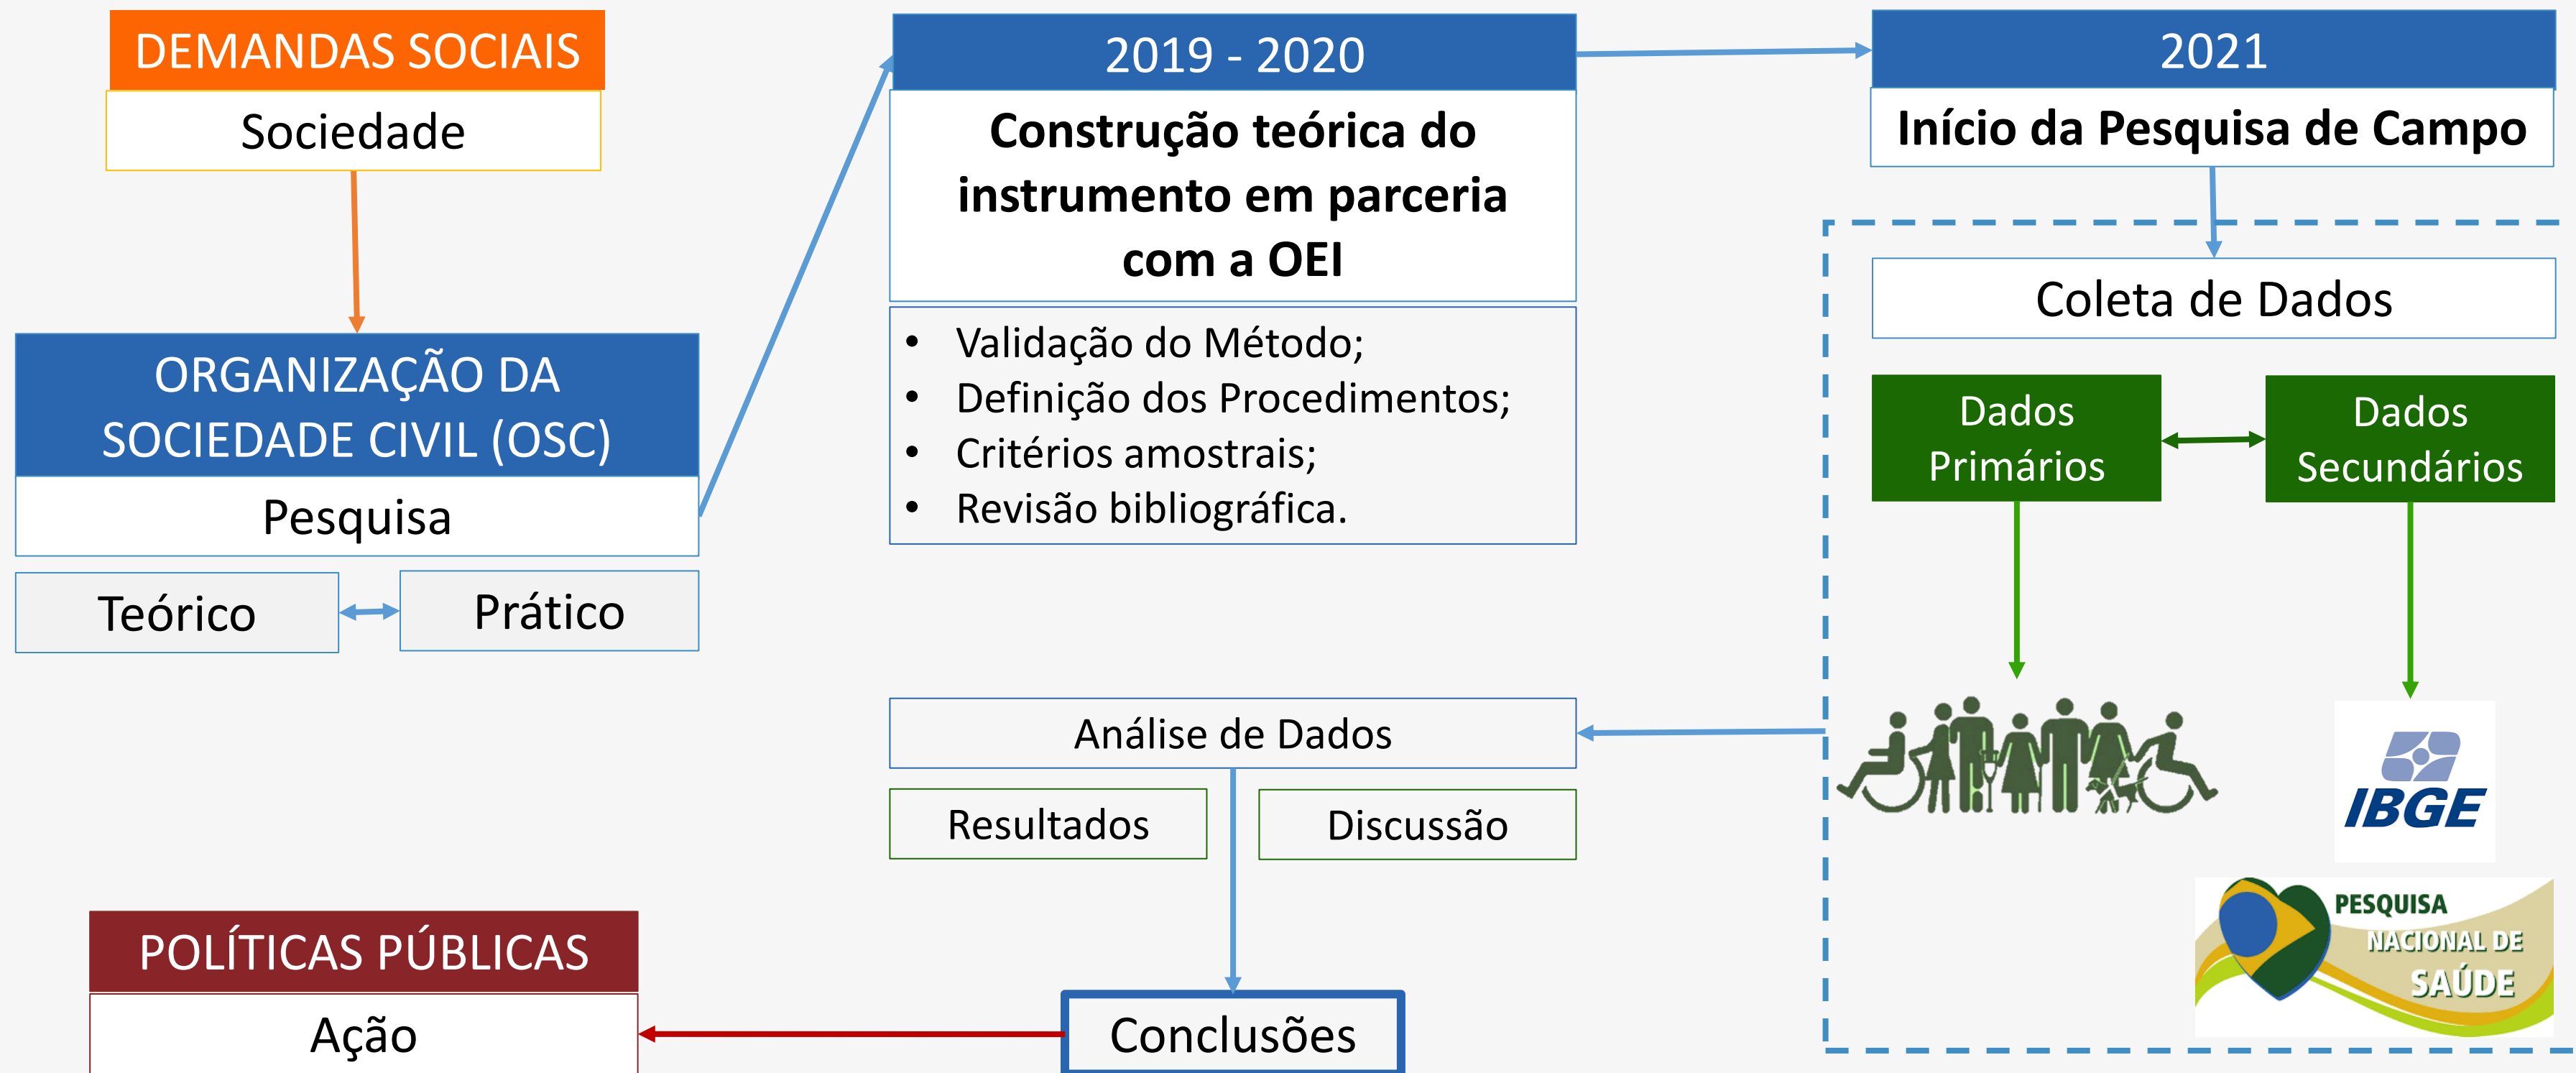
DEMANDAS SOCIAIS

Sociedade

ORGANIZAÇÃO DA SOCIEDADE CIVIL (OSC)

Pesquisa

Teórico

Prático

2019 - 2020

Construção teórica do instrumento em parceria com a OEI

- Validação do Método;
- Definição dos Procedimentos;
- Critérios amostrais;
- Revisão bibliográfica.

2021

Início da Pesquisa de Campo

Coleta de Dados

Dados Primários

Dados Secundários

IBGE

PESQUISA NACIONAL DE SAÚDE

Análise de Dados

Resultados

Discussão

Conclusões

POLÍTICAS PÚBLICAS

Ação